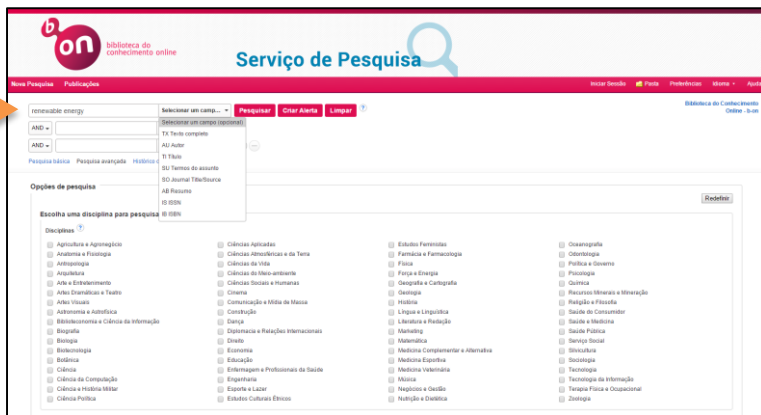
b on biblioteca do conhecimento online

Serviço de Pesquisa

Nova Pesquisa Publicações

Iniciar Sessão Pasta Preferências Idioma Ajuda

renewable energy

Selecionar um camp...

Pesquisar Criar Alerta Limpar

Biblioteca do Conhecimento Online - b-on

Selecionar um campo (opcional)
TX Texto completo
AU Autor
TI Título
SU Termos do assunto
SO Journal Title/Source
AB Resumo
IS ISSN
IB ISBN

AND
AND

Pesquisa básica Pesquisa avançada Histórico

Opções de pesquisa

Redefinir

Escolha uma disciplina para pesquisa

Disciplinas

| | | | |
|---|---|---|---|
| Agricultura e Agronegócio | Ciências Aplicadas | Estudos Feministas | Oceanografia |
| Anatomia e Fisiologia | Ciências Atmosféricas e da Terra | Farmácia e Farmacologia | Odontologia |
| Antropologia | Ciências da Vida | Física | Política e Governo |
| Arquitetura | Ciências do Meio-ambiente | Força e Energia | Psicologia |
| Arte e Entretenimento | Ciências Sociais e Humanas | Geografia e Cartografia | Química |
| Artes Dramáticas e Teatro | Cinema | Geologia | Recursos Minerais e Mineração |
| Artes Visuais | Comunicação e Mídia de Massa | História | Religião e Filosofia |
| Astronomia e Astrofísica | Construção | Língua e Linguística | Saúde do Consumidor |
| Biblioteconomia e Ciência da Informação | Dança | Literatura e Redação | Saúde e Medicina |
| Biografia | Diplomacia e Relações Internacionais | Marketing | Saúde Pública |
| Biologia | Direito | Matemática | Serviço Social |
| Biotecnologia | Economia | Medicina Complementar e Alternativa | Silvicultura |
| Botânica | Educação | Medicina Esportiva | Sociologia |
| Ciência | Enfermagem e Profissionais da Saúde | Medicina Veterinária | Tecnologia |
| Ciência da Computação | Engenharia | Música | Tecnologia da Informação |
| Ciência e História Militar | Esporte e Lazer | Negócios e Gestão | Terapia Física e Ocupacional |
| Ciência Política | Estudos Culturais Étnicos | Nutrição e Dietética | Zoologia |